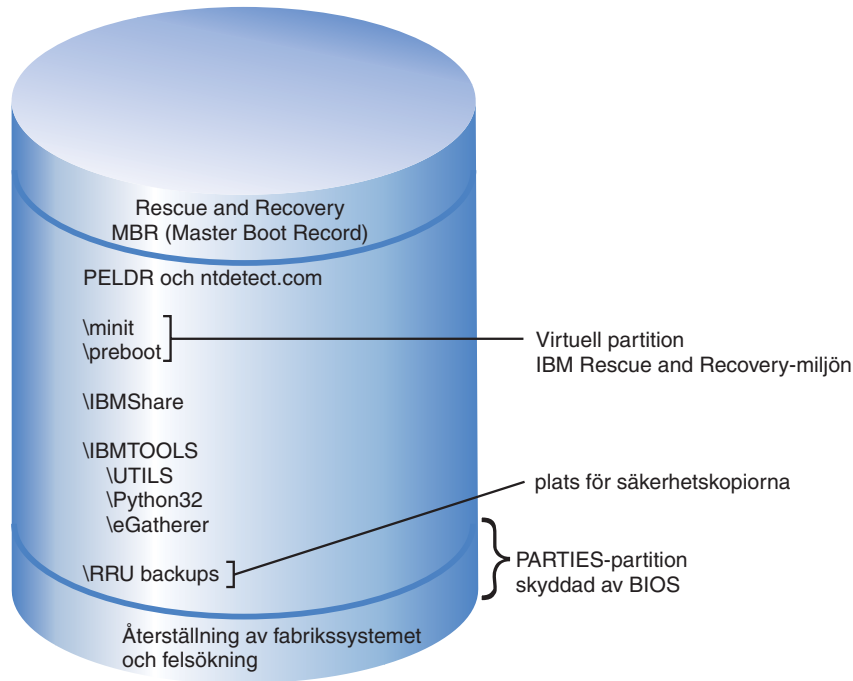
Rescue and Recovery
MBR (Master Boot Record)

PELDR och ntdetect.com

\minit
\preboot

Virtuell partition
IBM Rescue and Recovery-miljön

\IBMShare

\IBMTOOLS
\UTILS
\Python32
\eGatherer

plats för säkerhetskopiorna

\RRU backups

PARTIES-partition
skyddad av BIOS

Återställning av fabrikssystemet
och felsökning